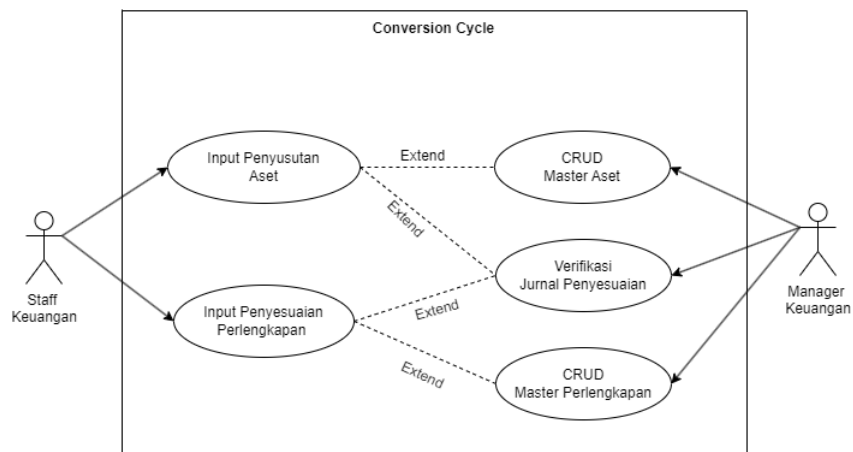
Conversion Cycle

Input Penyusutan Aset

Extend

CRUD Master Aset

Extend

Staff Keuangan

Verifikasi Jurnal Penyesuaian

Manager Keuangan

Input Penyesuaian Perlengkapan

Extend

Extend

CRUD Master Perlengkapan